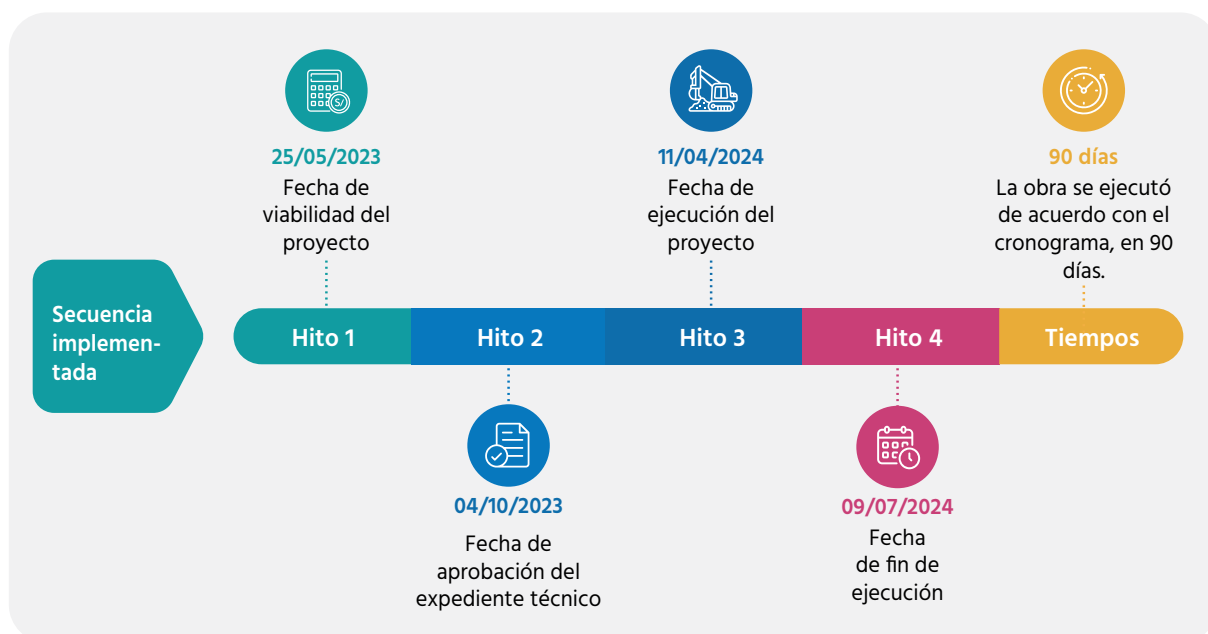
Secuencia implementada

S/

25/05/2023
Fecha de viabilidad del proyecto

11/04/2024
Fecha de ejecución del proyecto

90 días
La obra se ejecutó de acuerdo con el cronograma, en 90 días.

Hito 1

Hito 2

Hito 3

Hito 4

Tiempos

04/10/2023
Fecha de aprobación del expediente técnico

09/07/2024
Fecha de fin de ejecución